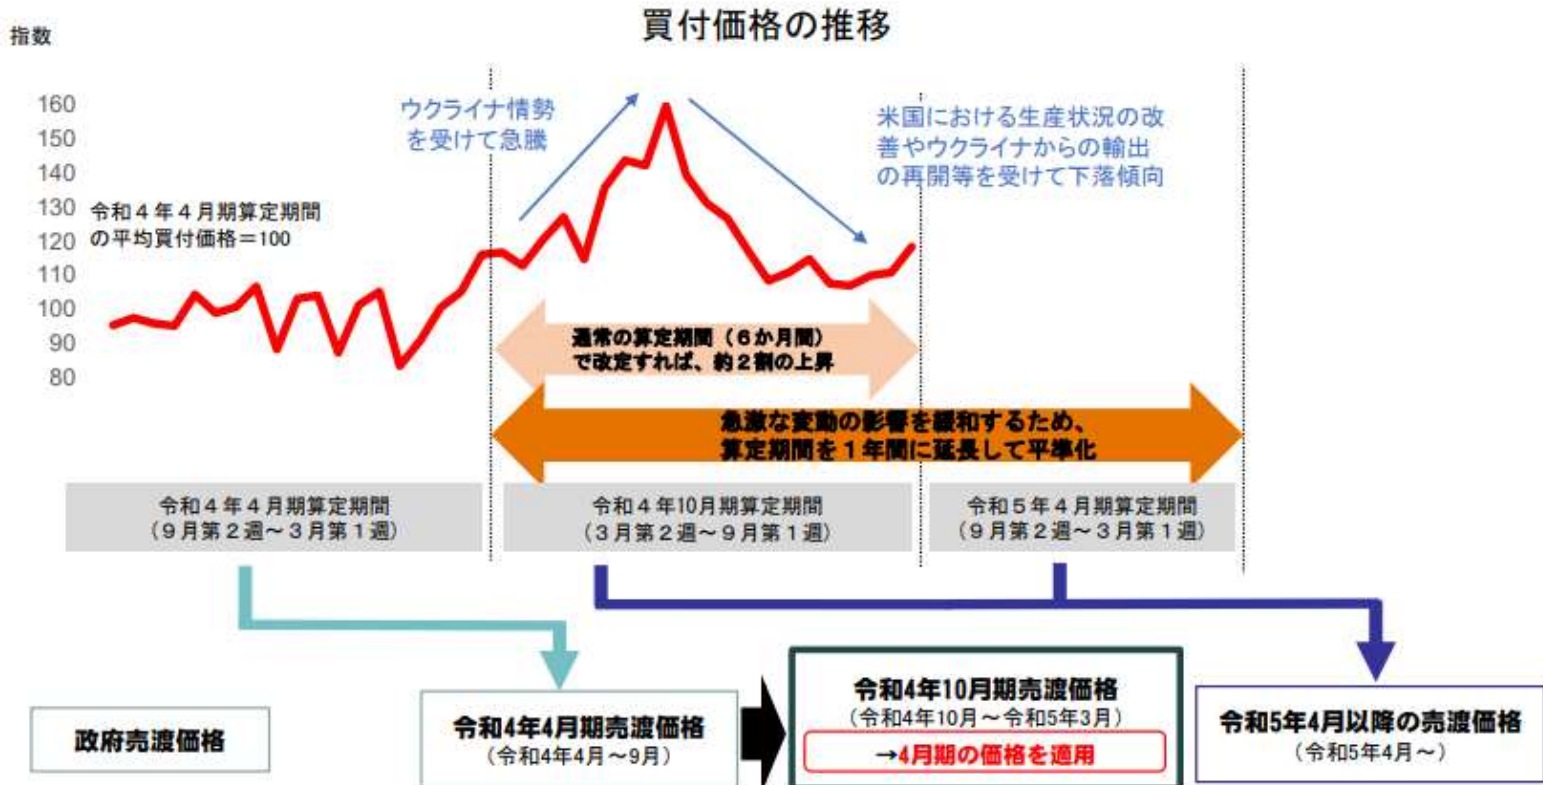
買付価格の推移

指数

160
150
140
130
120
110
100
90
80

令和４年４月期算定期間の平均買付価格＝100

ウクライナ情勢を受けて急騰

米国における生産状況の改善やウクライナからの輸出の再開等を受けて下落傾向

通常の算定期間（６か月間）で改定すれば、約２割の上昇

急激な変動の影響を緩和するため、算定期間を１年間に延長して平準化

令和４年４月期算定期間
（９月第２週～３月第１週）

令和４年10月期算定期間
（３月第２週～９月第１週）

令和５年４月期算定期間
（９月第２週～３月第１週）

政府売渡価格

令和4年4月期売渡価格
（令和4年4月～9月）

令和4年10月期売渡価格
（令和4年10月～令和5年3月）
→4月期の価格を適用

令和5年4月以降の売渡価格
（令和5年4月～）